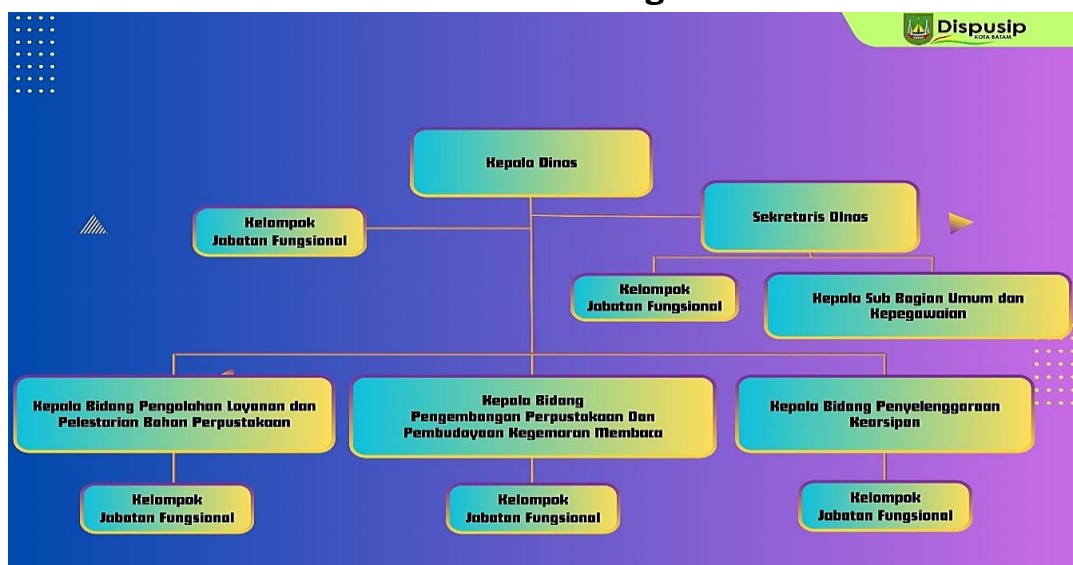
Dispusip
KOTA BATAM

Kepala Dinas

Kelompok Jabatan Fungsional

Sekretaris Dinas

Kelompok Jabatan Fungsional

Kepala Sub Bagian Umum dan Kepegawaian

Kepala Bidang Pengolahan Layanan dan Pelestarian Bahan Perpustakaan

Kepala Bidang Pengembangan Perpustakaan Dan Pembudayaan Kegemaran Membaca

Kepala Bidang Penyelenggaraan Kearsipan

Kelompok Jabatan Fungsional

Kelompok Jabatan Fungsional

Kelompok Jabatan Fungsional